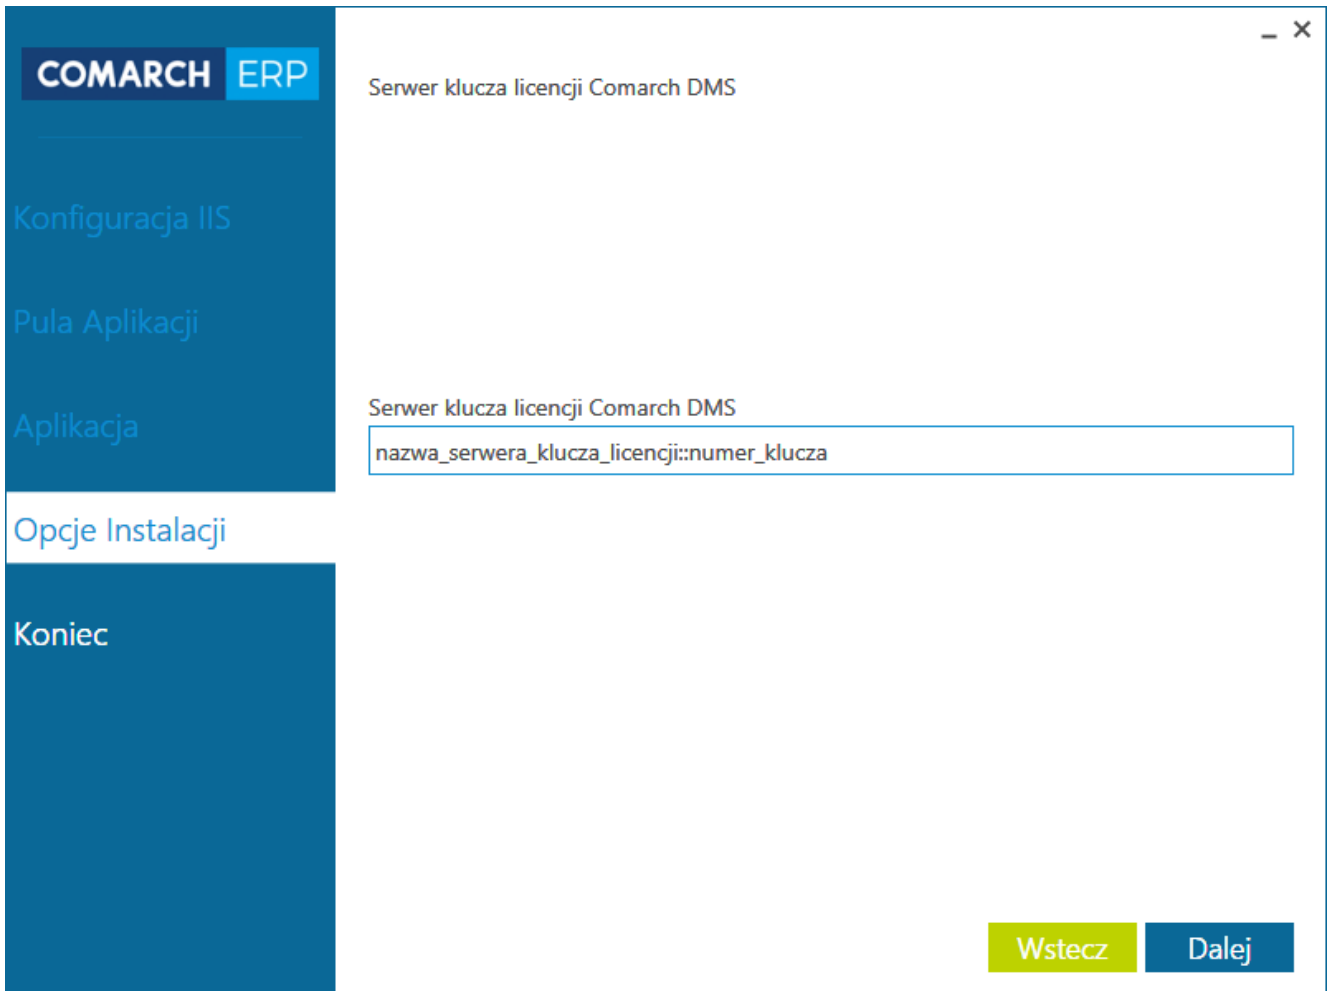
COMARCH ERP

Konfiguracja IIS

Pula Aplikacji

Aplikacja

Opcje Instalacji

Koniec

_ ×

Serwer klucza licencji Comarch DMS

Serwer klucza licencji Comarch DMS

nazwa_serwera_klucza_licencji::numer_klucza

Wstecz

Dalej